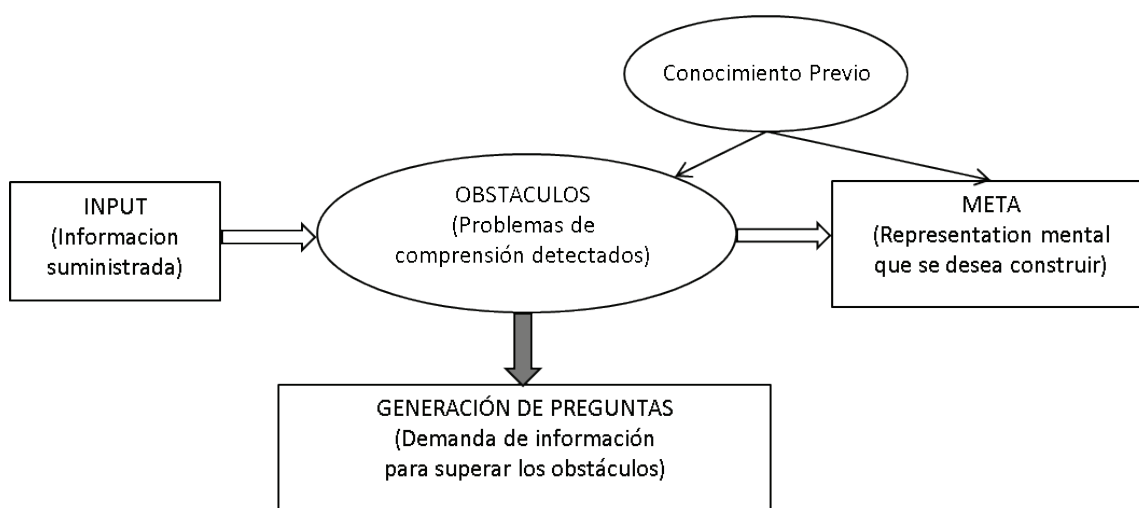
Conocimiento Previo

INPUT
(Informacion suministrada)

OBSTACULOS
(Problemas de comprensión detectados)

META
(Representation mental que se desea construir)

GENERACIÓN DE PREGUNTAS
(Demanda de información para superar los obstáculos)